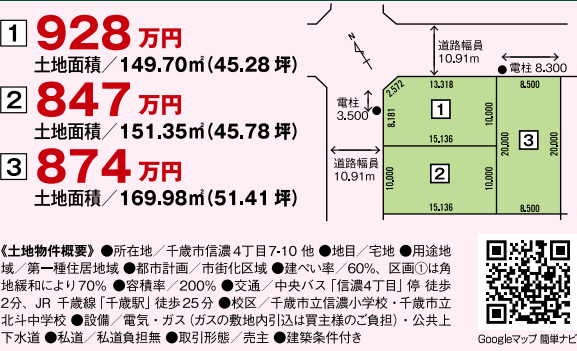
1 928 万円
土地面積/149.70㎡(45.28坪)

2 847 万円
土地面積/151.35㎡(45.78坪)

3 874 万円
土地面積/169.98㎡(51.41坪)

N

道路幅員 10.91m

●電柱 8.300

電柱 3.500

2.572
13.318
8.181
1
10.000
15.136
8.500
3
20.000
20.000
道路幅員 10.91m
10.000
2
10.000
15.136
8.500

《土地物件概要》●所在地/千歳市信濃4丁目7-10 他 ●地目/宅地 ●用途地域/第一種住居地域 ●都市計画/市街化区域 ●建ぺい率/60%、区画①は角地緩和により70% ●容積率/200% ●交通/中央バス「信濃4丁目」停 徒歩2分、JR 千歳線「千歳駅」徒歩25分 ●校区/千歳市立信濃小学校・千歳市立北斗中学校 ●設備/電気・ガス(ガスの敷地内引込は買主様のご負担)・公共上下水道 ●私道/私道負担無 ●取引形態/売主 ●建築条件付き

Googleマップ 簡単ナビ